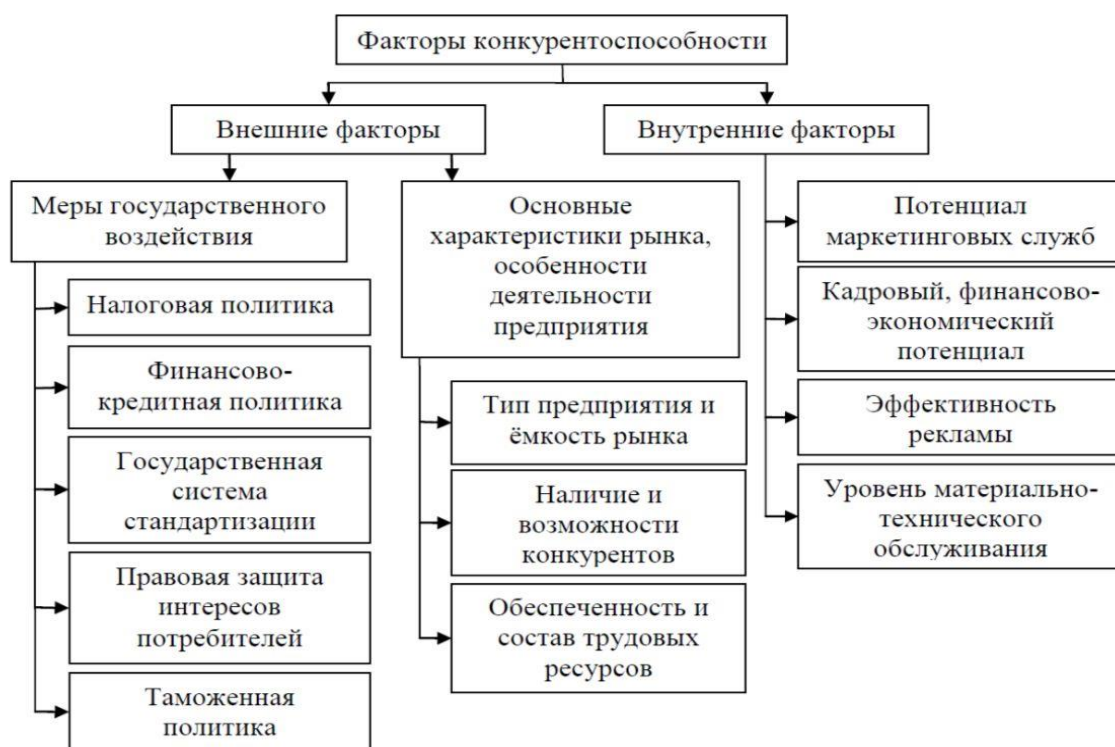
Факторы конкурентоспособности

Внешние факторы

Внутренние факторы

Меры государственного воздействия

Налоговая политика

Финансово-кредитная политика

Государственная система стандартизации

Правовая защита интересов потребителей

Таможенная политика

Основные характеристики рынка, особенности деятельности предприятия

Тип предприятия и ёмкость рынка

Наличие и возможности конкурентов

Обеспеченность и состав трудовых ресурсов

Потенциал маркетинговых служб

Кадровый, финансово-экономический потенциал

Эффективность рекламы

Уровень материально-технического обслуживания